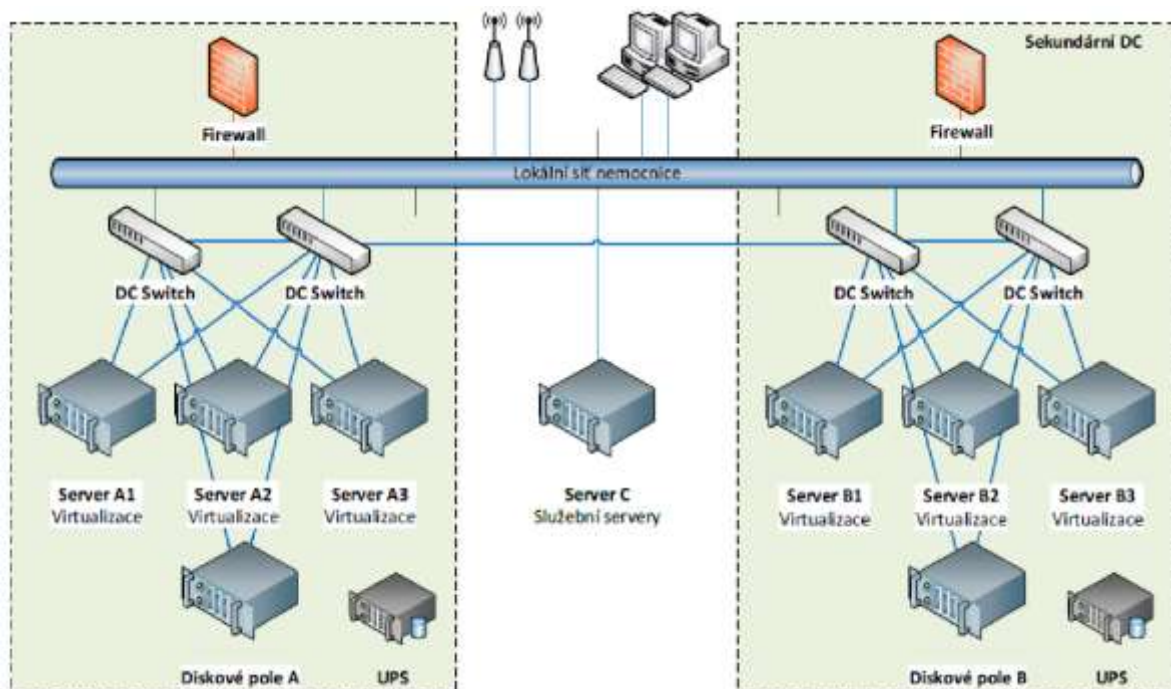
Sekundární DC

Firewall

Firewall

Lokální síť nemocnice

DC Switch

DC Switch

DC Switch

DC Switch

Server A1
Virtualizace

Server A2
Virtualizace

Server A3
Virtualizace

Server C
Služební servery

Server B1
Virtualizace

Server B2
Virtualizace

Server B3
Virtualizace

Diskové pole A

UPS

Diskové pole B

UPS